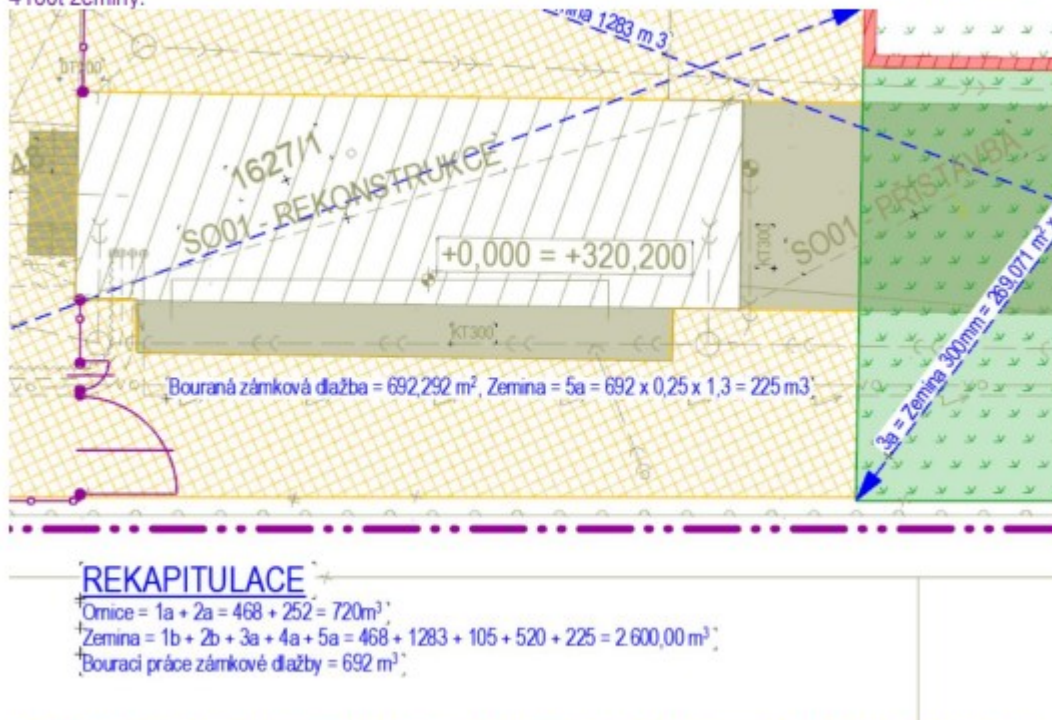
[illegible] Zeminy.

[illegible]ina 1283 m 3

DT300

1627/1

SO01- REKONSTRUKCE

+0,000 = +320,200

KT300

KT300

SO01- PŘÍSTAVBA

3a = Zemina 300mm = 289,071 m²

Bouraná zámková dlažba = 692,292 m², Zemina = 5a = 692 x 0,25 x 1,3 = 225 m3

REKAPITULACE

Ornice = 1a + 2a = 468 + 252 = 720m³

Zemina = 1b + 2b + 3a + 4a + 5a = 468 + 1283 + 105 + 520 + 225 = 2.600,00 m³

Bourací práce zámkové dlažby = 692 m³